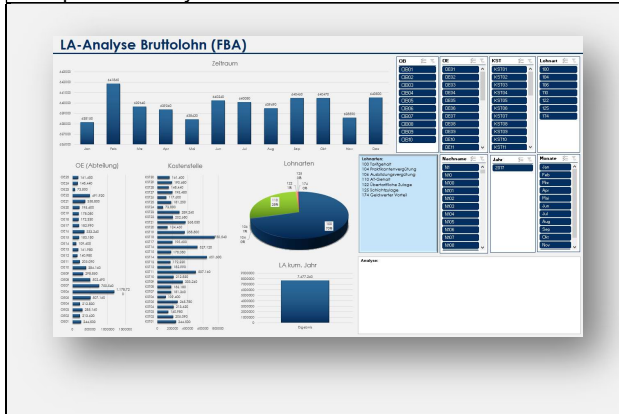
LA-Analyse Bruttolohn (FBA)

Zeitraum

Jan Feb Mär Apr Mai Jun Jul Aug Sep Okt Nov Dez

OE (Abteilung)

Kostenstelle

Lohnarten

LA kum. Jahr

Ergebnis

OE
OE01
OE02
OE03
OE04
OE05
OE06
OE07
OE08
OE09
OE10

OE
OE01
OE02
OE03
OE04
OE05
OE06
OE07
OE08
OE09
OE10
OE11

KST
KST01
KST02
KST03
KST04
KST05
KST06
KST07
KST08
KST09
KST10
KST11

Lohnart
100
104
108
110
122
125
174

Lohnarten
100 Tarifgehalt
104 Positionsvergütung
108 Ausbildungsvergütung
110 AT-Gehalt
122 Überstunden-Zulage
125 Schichtzulage
174 Geldwerter Vorteil

Nachname
Ali
M00
M00
M01
M02
M03
M04
M05
M06
M07
M08

Jahr
2017

Monate
Jan
Feb
Mär
Apr
Mai
Jun
Jul
Aug
Sep
Okt
Nov

Analyse: